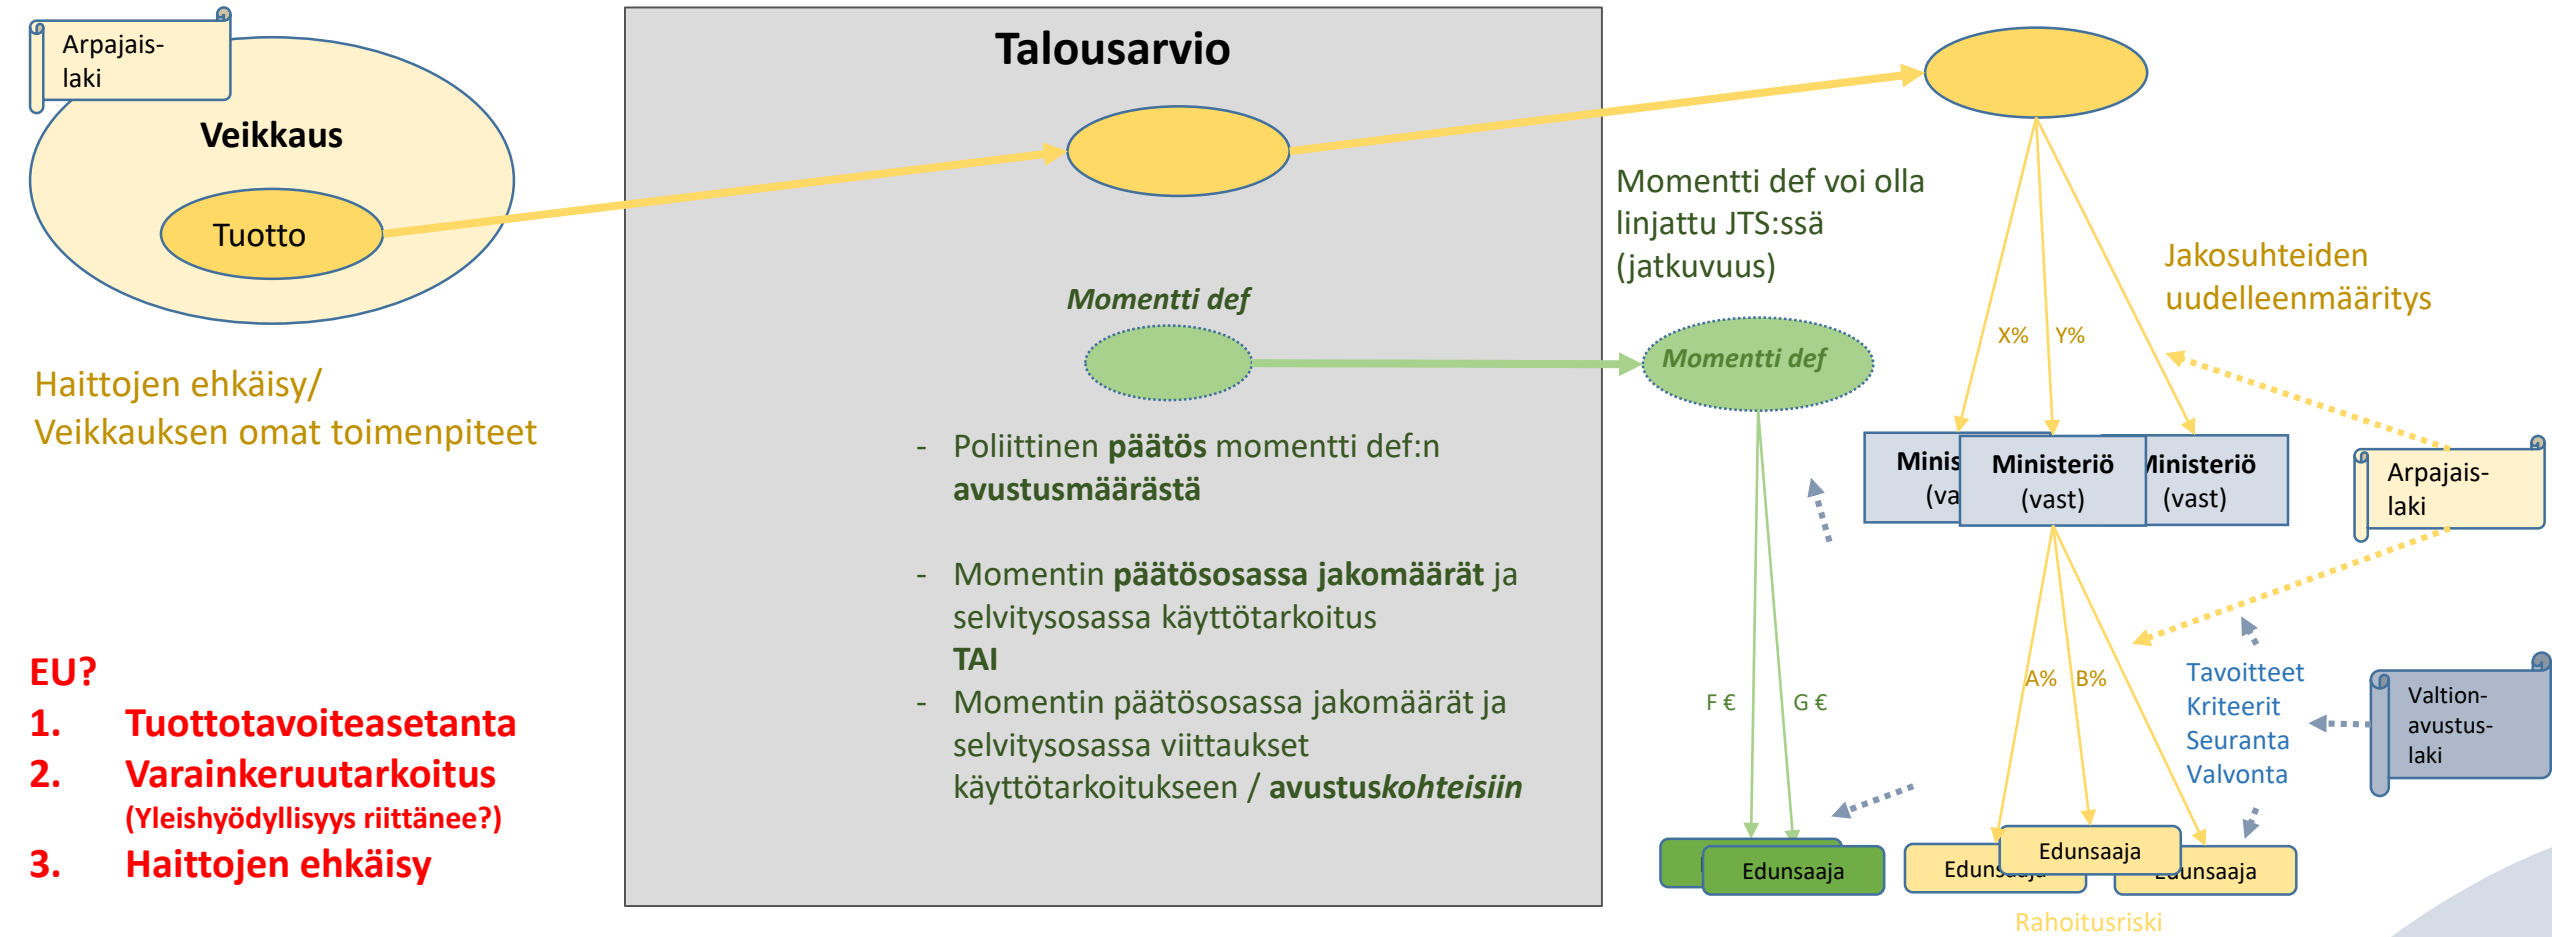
Arpajais-laki

Veikkaus

Tuotto

Haittojen ehkäisy/
Veikkauksen omat toimenpiteet

EU?
1. Tuottotavoiteasetanta
2. Varainkeruutarkoitus
(Yleishyödyllisyys riittänee?)
3. Haittojen ehkäisy

Talousarvio

Momentti def

- Poliittinen **päätös** momentti def:n **avustusmäärästä**

- Momentin **päätösosassa jakomäärät** ja selvitysosassa käyttötarkoitus
**TAI**
- Momentin päätösosassa jakomäärät ja selvitysosassa viittaukset käyttötarkoitukseen / **avustuskohteisiin**

Momentti def voi olla linjattu JTS:ssä (jatkuvuus)

Momentti def

F €

G €

Edunsaaja

Jakosuhteiden uudelleenmääritys

X%

Y%

Minis (va

Ministeriö (vast)

Ministeriö (vast)

Arpajais-laki

A%

B%

Tavoitteet
Kriteerit
Seuranta
Valvonta

Valtion-avustus-laki

Edunsaaja

Edunsaaja

Edunsaaja

Rahoitusriski